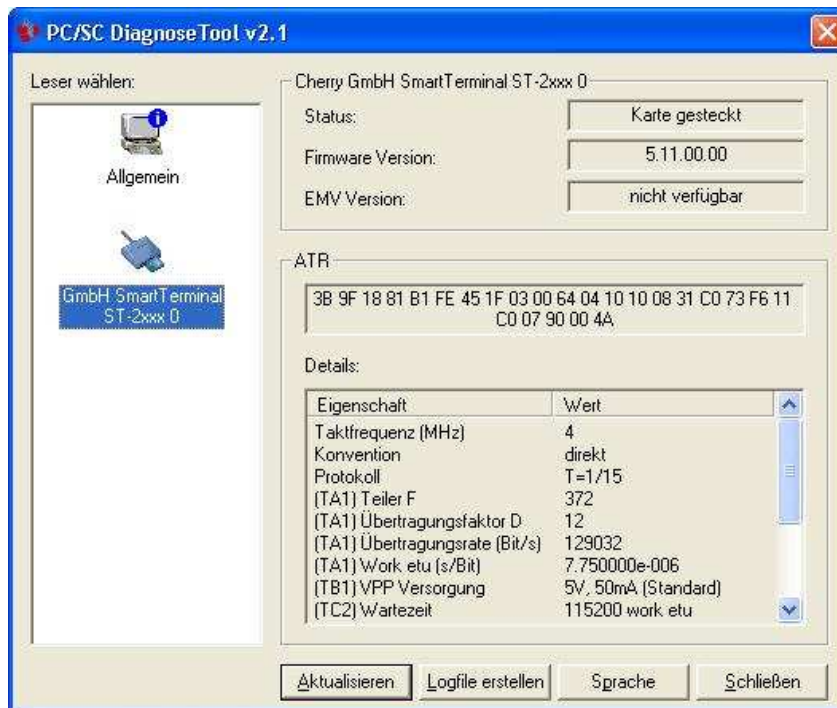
PC/SC DiagnoseTool v2.1

Leser wählen:

Allgemein

GmbH SmartTerminal ST-2xxx 0

Cherry GmbH SmartTerminal ST-2xxx 0

Status: Karte gesteckt

Firmware Version: 5.11.00.00

EMV Version: nicht verfügbar

ATR

3B 9F 18 81 B1 FE 45 1F 03 00 64 04 10 10 08 31 C0 73 F6 11 C0 07 90 00 4A

Details:

| Eigenschaft | Wert |
|---|---|
| Taktfrequenz (MHz) | 4 |
| Konvention | direkt |
| Protokoll | T=1/15 |
| (TA1) Teiler F | 372 |
| (TA1) Übertragungsfaktor D | 12 |
| (TA1) Übertragungsrate (Bit/s) | 129032 |
| (TA1) Work etu (s/Bit) | 7.750000e-006 |
| (TB1) VPP Versorgung | 5V, 50mA (Standard) |
| (TC2) Wartezeit | 115200 work etu |

Aktualisieren | Logfile erstellen | Sprache | Schließen